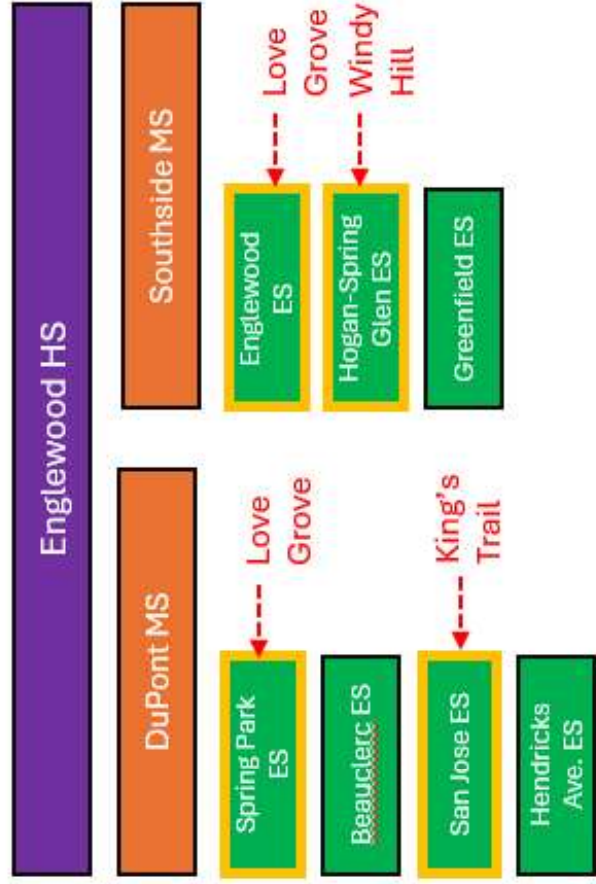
Englewood HS

Southside MS

Love Grove

Windy Hill

Englewood ES

Hogan-Spring Glen ES

Greenfield ES

DuPont MS

Love Grove

King's Trail

Spring Park ES

Beauclerc ES

San Jose ES

Hendricks Ave. ES